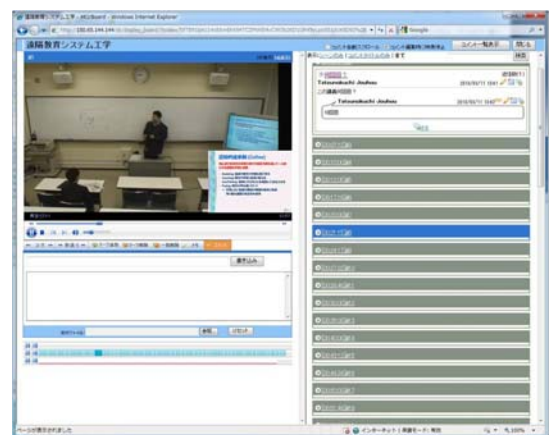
遠隔教育システム工学 - WCBoard - Windows Internet Explorer

遠隔教育システム工学

Google

コメント一覧表示

閉じる

Tatsunokuchi Jouhou

2010/02/11

この講義の回答は？

Tatsunokuchi Jouhou

2010/02/11

回答

返信

書き込み

参照

リセット

インターネット | 保護モード: 無効

100%

ページが表示されました